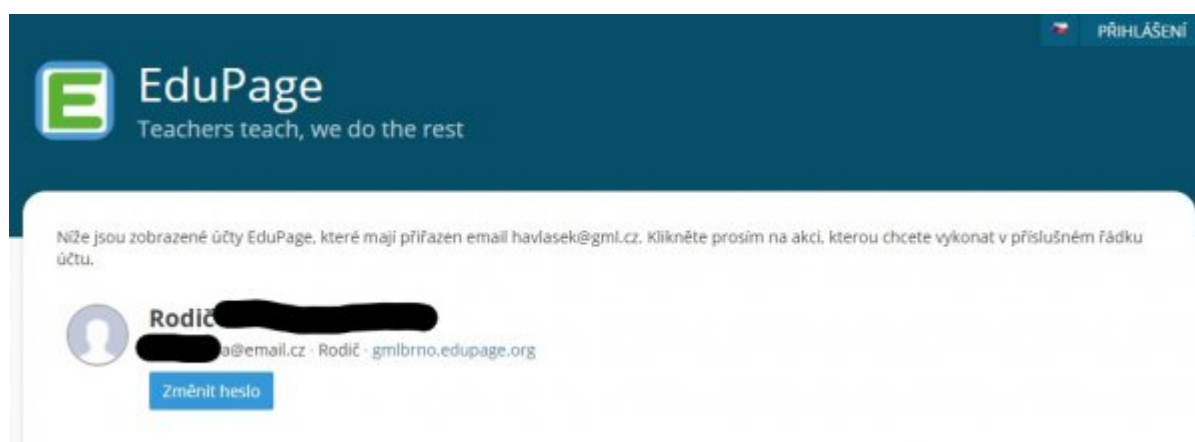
PŘIHLÁŠENÍ

EduPage
Teachers teach, we do the rest

Níže jsou zobrazené účty EduPage, které mají přiřazen email havlasek@gml.cz. Klikněte prosím na akci, kterou chcete vykonat v příslušném řádku účtu.

Rodič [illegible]
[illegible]a@email.cz · Rodič · gmlbrno.edupage.org

Změnit heslo